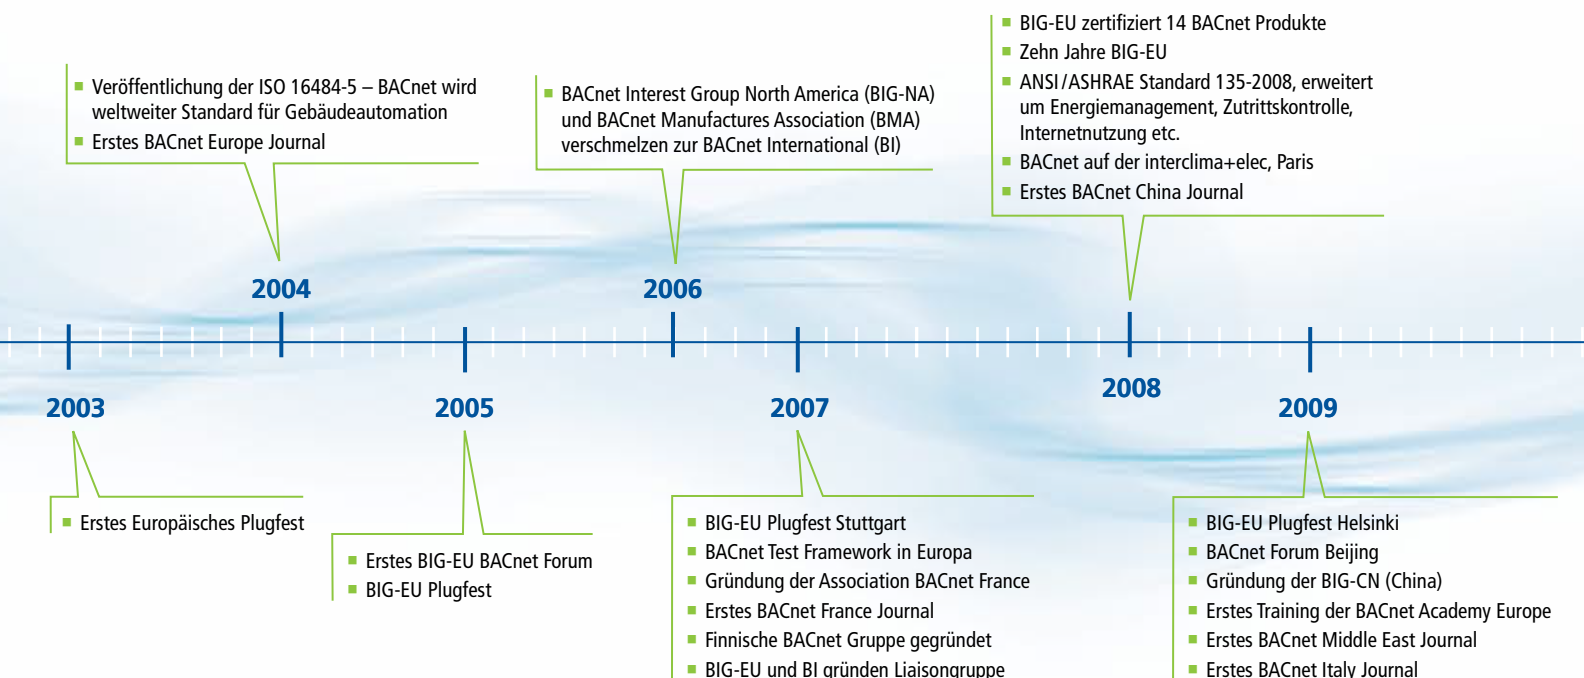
Veröffentlichung der ISO 16484-5 – BACnet wird weltweiter Standard für Gebäudeautomation
Erstes BACnet Europe Journal

BACnet Interest Group North America (BIG-NA) und BACnet Manufactures Association (BMA) verschmelzen zur BACnet International (BI)

BIG-EU zertifiziert 14 BACnet Produkte
Zehn Jahre BIG-EU
ANSI/ASHRAE Standard 135-2008, erweitert um Energiemanagement, Zutrittskontrolle, Internetnutzung etc.
BACnet auf der interclima+elec, Paris
Erstes BACnet China Journal

2004

2006

2008

2003

2005

2007

2009

Erstes Europäisches Plugfest

Erstes BIG-EU BACnet Forum
BIG-EU Plugfest

BIG-EU Plugfest Stuttgart
BACnet Test Framework in Europa
Gründung der Association BACnet France
Erstes BACnet France Journal
Finnische BACnet Gruppe gegründet
BIG-EU und BI gründen Liaisongruppe

BIG-EU Plugfest Helsinki
BACnet Forum Beijing
Gründung der BIG-CN (China)
Erstes Training der BACnet Academy Europe
Erstes BACnet Middle East Journal
Erstes BACnet Italy Journal